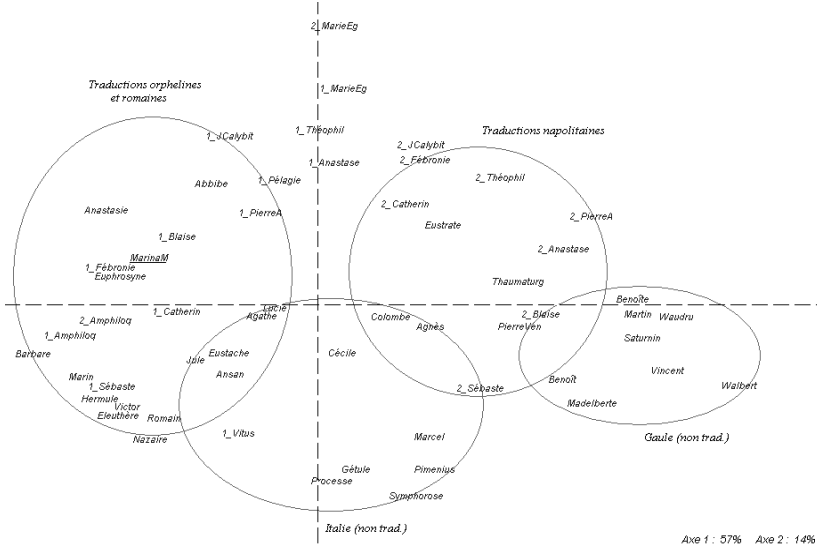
2_MarieEg

1_MarieEg

Traductions orphelines et romaines

1_Théophil

Traductions napolitaines

1_JCalybit

2_JCalybit

1_Anastase

2_Fébronie

1_Pélagie

Abbibe

2_Théophil

Anastasie

1_PierreA

2_Catherin

2_PierreA

Eustrate

1_Blaise

2_Anastase

MarinaM

1_Fébronie

Euphrosyne

Thaumaturg

Benoîte

Lucie

1_Catherin

Agathe

Colombe

2_Blaise

Martin

Waudru

2_Amphiloq

Agnès

PierreVen

1_Amphiloq

Saturnin

Eustache

Cécile

Barbare

Jule

Ansan

Vincent

Marin

Benoît

1_Sébaste

2_Sébaste

Walbert

Hermule

Victor

Madelberte

Eleuthère

Romain

Nazaire

1_Vitus

Marcel

Gaule (non trad.)

Gétule

Pimenius

Processe

Symphorose

Italie (non trad.)

Axe 1 : 57% Axe 2 : 14%